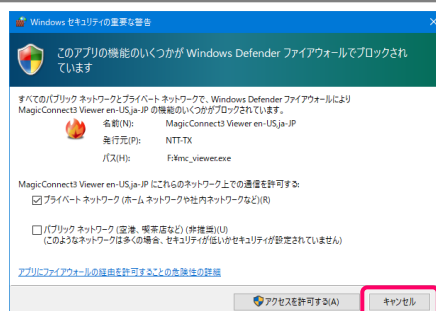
Windows セキュリティの重要な警告

このアプリの機能のいくつかが Windows Defender ファイアウォールでブロックされています

すべてのパブリック ネットワークとプライベート ネットワークで、Windows Defender ファイアウォールにより MagicConnect3 Viewer en-US,ja-JP の機能のいくつかがブロックされています。

名前(N): MagicConnect3 Viewer en-US,ja-JP

発行元(P): NTT-TX

パス(H): F:¥mc_viewer.exe

MagicConnect3 Viewer en-US,ja-JP にこれらのネットワーク上での通信を許可する:

☑ プライベート ネットワーク (ホーム ネットワークや社内ネットワークなど)(R)

☐ パブリック ネットワーク (空港、喫茶店など) (非推奨)(U)
(このようなネットワークは多くの場合、セキュリティが低いかセキュリティが設定されていません)

アプリにファイアウォールの経由を許可することの危険性の詳細

アクセスを許可する(A)　キャンセル